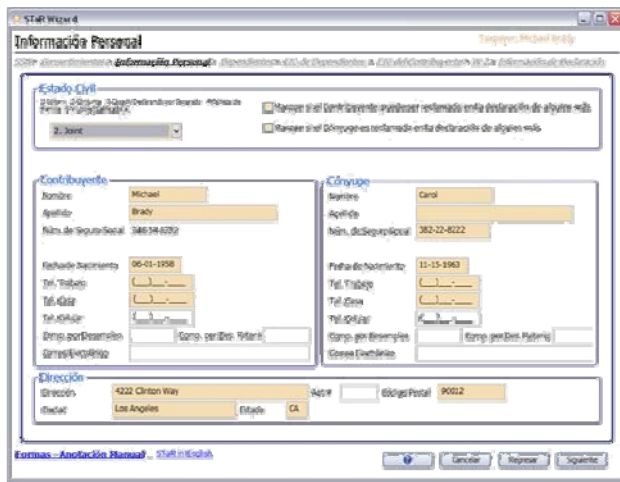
STaR Wizard

Información Personal

Taxpayer: Michael Brady

STaR > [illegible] > Información Personal > Dependientes > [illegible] > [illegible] > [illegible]

Estado Civil

2. Joint

Marque si el Contribuyente puede ser reclamado en la declaración de alguien más

Marque si el Cónyuge es reclamado en la declaración de alguien más

Contribuyente

Nombre Michael

Apellido Brady

Núm. de Seguro Social 386-34-8282

Fecha de Nacimiento 06-01-1958

Tel. Trabajo (___)___-____

Tel. Casa (___)___-____

Tel. Celular (___)___-____

Comp. por Desempleo

Comp. por Des. Paternidad

Correo Electrónico

Cónyuge

Nombre Carol

Apellido

Núm. de Seguro Social 382-22-8222

Fecha de Nacimiento 11-15-1963

Tel. Trabajo (___)___-____

Tel. Casa (___)___-____

Tel. Celular (___)___-____

Comp. por Desempleo

Comp. por Des. Paternidad

Correo Electrónico

Dirección

Dirección 4222 Clinton Way

Apt #

Código Postal 90012

Ciudad Los Angeles

Estado CA

Formas - Anotación Manual

STaR in English

?

Cancelar

Regresar

Siguiente